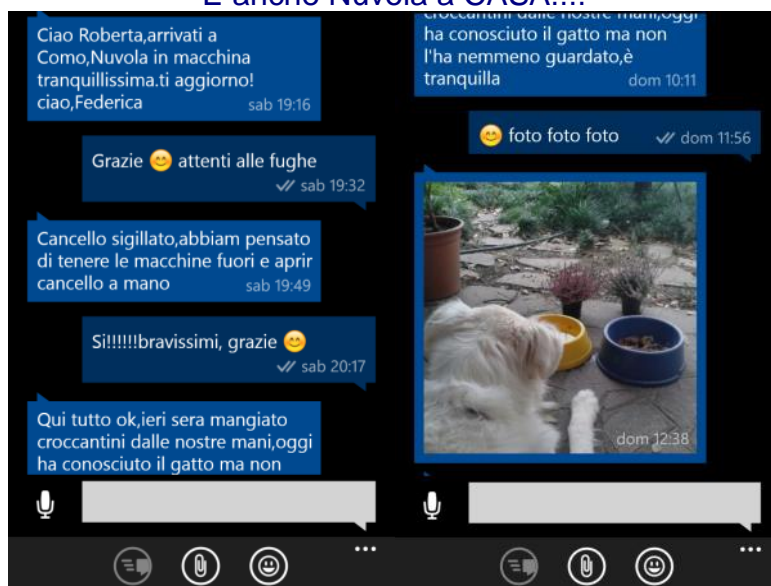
E anche Nuvola a CASA!...

Ciao Roberta,arrivati a Como,Nuvola in macchina tranquillissima.ti aggiorno! ciao,Federica sab 19:16

Grazie 😊 attenti alle fughe sab 19:32

Cancello sigillato,abbiam pensato di tenere le macchine fuori e aprir cancello a mano sab 19:49

Si!!!!!!bravissimi, grazie 😊 sab 20:17

Qui tutto ok,ieri sera mangiato croccantini dalle nostre mani,oggi ha conosciuto il gatto ma non

...

croccantini dalle nostre mani,oggi ha conosciuto il gatto ma non l'ha nemmeno guardato,è tranquilla dom 10:11

😊 foto foto foto dom 11:56

dom 12:38

...